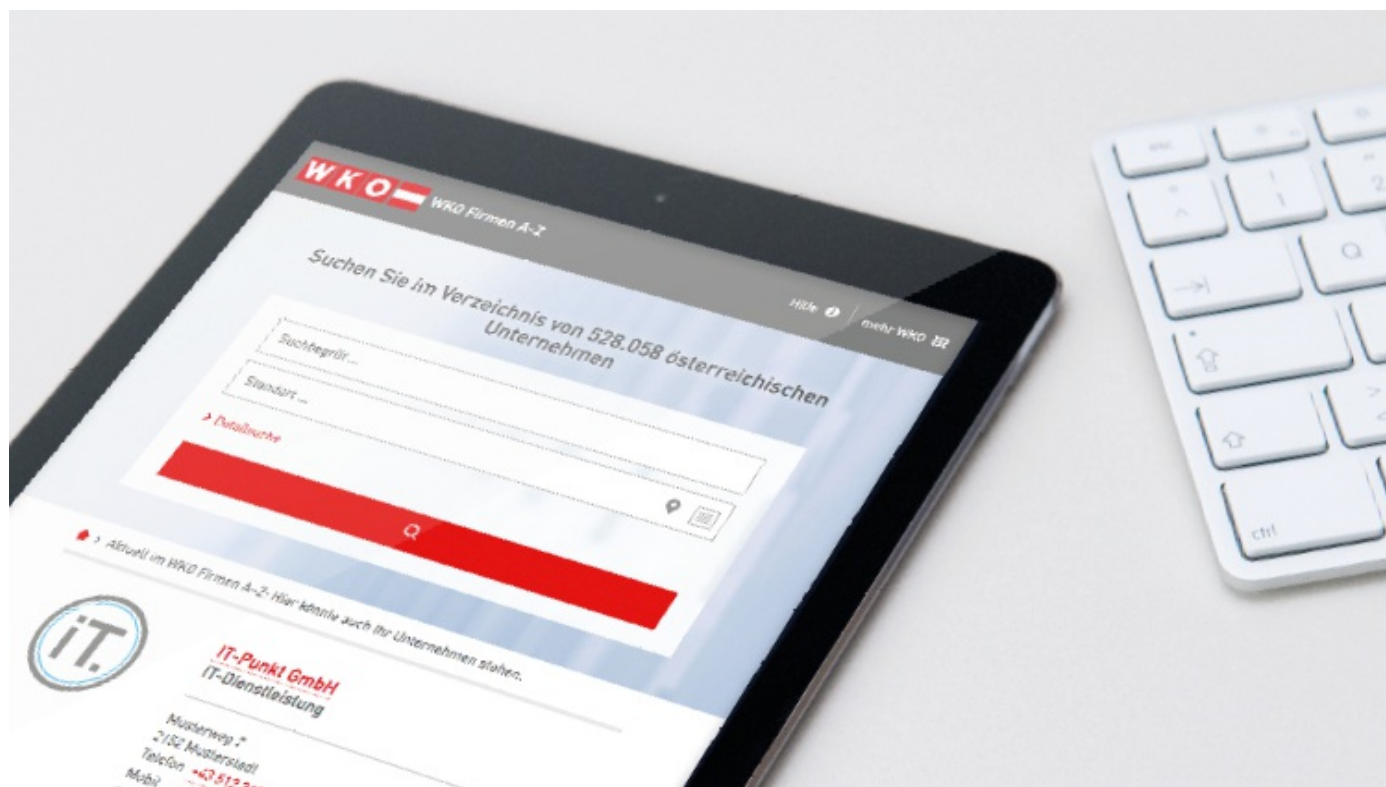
WKO
WKO Firmen A-Z

Hilfe
mehr WKO

Suchen Sie im Verzeichnis von 528.058 österreichischen Unternehmen

Suchbegriff ...
Standort ...
> Detailsuche

> Aktuell im WKO Firmen A-Z: Hier könnte auch Ihr Unternehmen stehen.

iT.

IT-Punkt GmbH
IT-Dienstleistung

Musterweg 7
2152 Musterstadt
Telefon +43 512 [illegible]
Mobil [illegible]

esc
ctrl